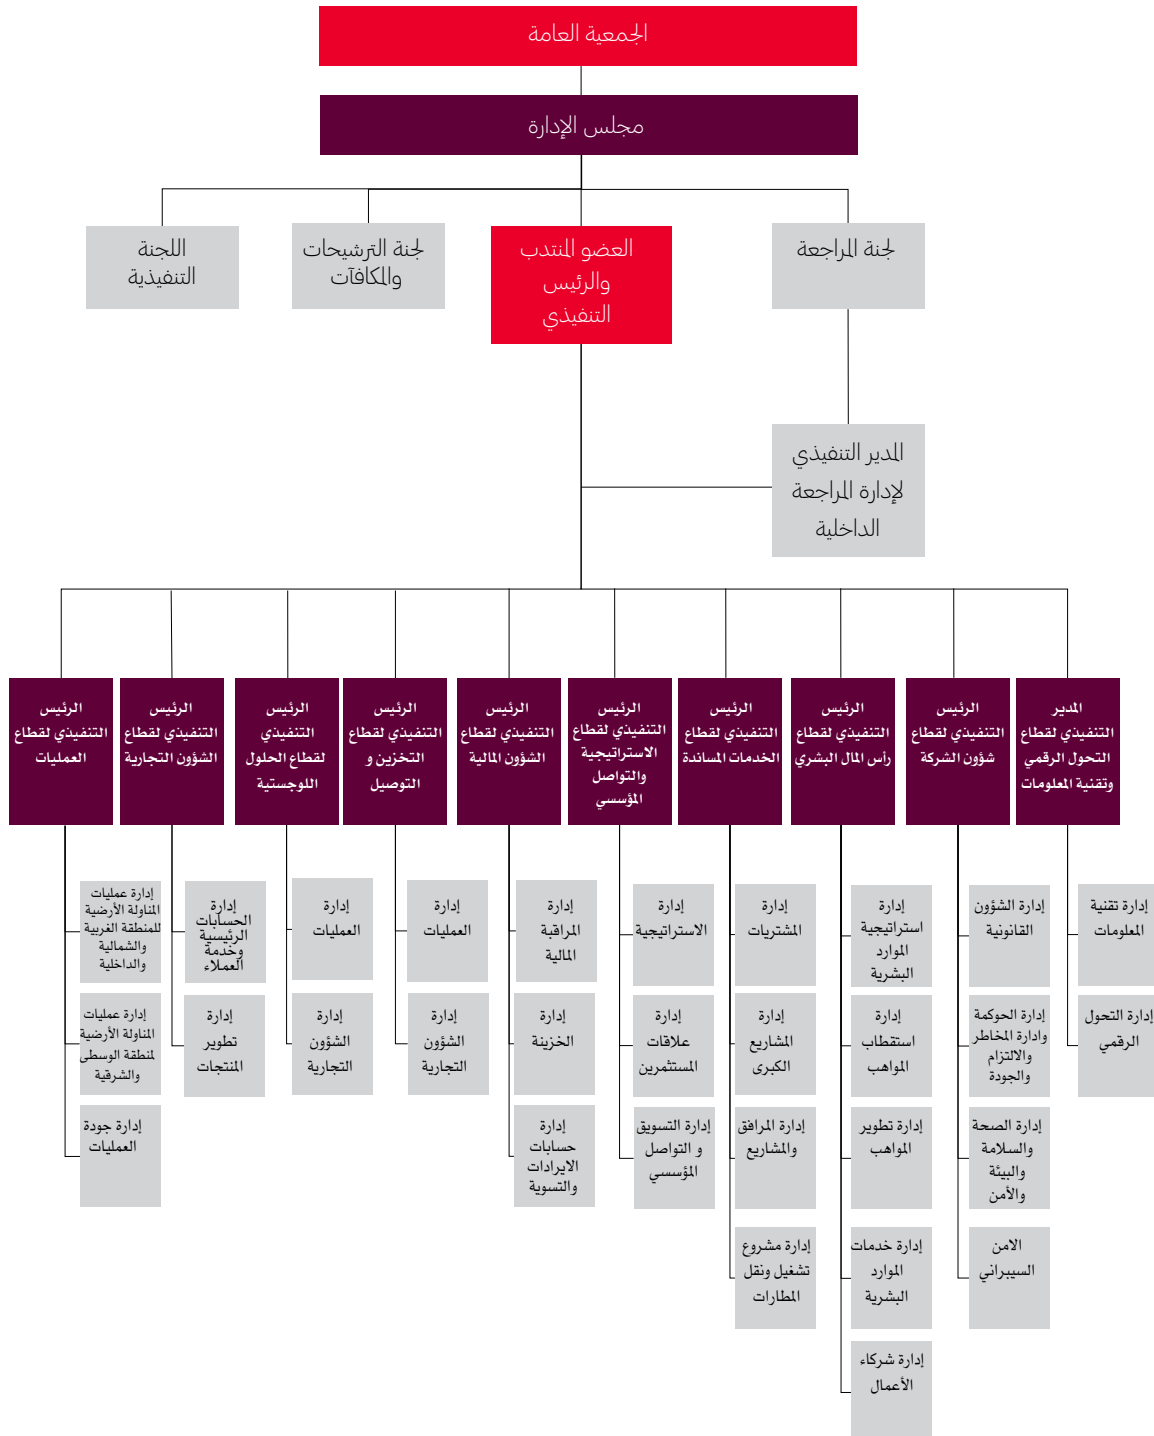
الجمعية العامة

مجلس الإدارة

لجنة المراجعة

العضو المنتدب والرئيس التنفيذي

لجنة الترشيحات والمكافآت

اللجنة التنفيذية

المدير التنفيذي لإدارة المراجعة الداخلية

المدير التنفيذي لقطاع التحول الرقمي وتقنية المعلومات

إدارة تقنية المعلومات

إدارة التحول الرقمي

الرئيس التنفيذي لقطاع شؤون الشركة

إدارة الشؤون القانونية

إدارة الحوكمة وادارة المخاطر والالتزام والجودة

إدارة الصحة والسلامة والبيئة والأمن

الامن السيبراني

الرئيس التنفيذي لقطاع رأس المال البشري

إدارة استراتيجية الموارد البشرية

إدارة استقطاب المواهب

إدارة تطوير المواهب

إدارة خدمات الموارد البشرية

إدارة شركاء الأعمال

الرئيس التنفيذي لقطاع الخدمات المساندة

إدارة المشتريات

إدارة المشاريع الكبرى

إدارة المرافق والمشاريع

إدارة مشروع تشغيل ونقل المطارات

الرئيس التنفيذي لقطاع الاستراتيجية والتواصل المؤسسي

إدارة الاستراتيجية

إدارة علاقات المستثمرين

إدارة التسويق و التواصل المؤسسي

الرئيس التنفيذي لقطاع الشؤون المالية

إدارة المراقبة المالية

إدارة الخزينة

إدارة حسابات الايرادات والتسوية

الرئيس التنفيذي لقطاع التخزين و التوصيل

إدارة العمليات

إدارة الشؤون التجارية

الرئيس التنفيذي لقطاع الحلول اللوجستية

إدارة العمليات

إدارة الشؤون التجارية

الرئيس التنفيذي لقطاع الشؤون التجارية

إدارة الحسابات الرئيسية وخدمة العملاء

إدارة تطوير المنتجات

الرئيس التنفيذي لقطاع العمليات

إدارة عمليات المناولة الأرضية للمنطقة الغربية والشمالية والداخلية

إدارة عمليات المناولة الأرضية لمنطقة الوسطى والشرقية

إدارة جودة العمليات